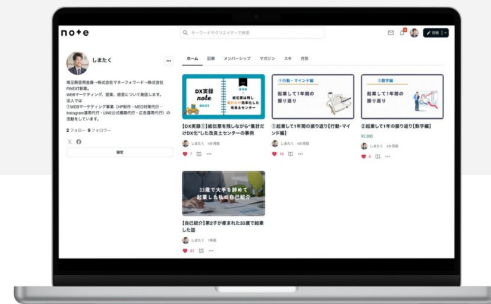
note

キーワードやクリエイターで検索

投稿

しまたく

ホーム 記事 メンバーシップ マガジン ストア 所属

DX支援 note

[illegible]

1つ目・マインド編

起業して1年間の振り返り

2.数字編

起業して1年間の振り返り

【DX支援①】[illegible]DXを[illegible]事例

①起業して1年間の振り返り【行動・マインド編】

②起業して1年の振り返り【数字編】

しまたく

2 フォロー・3 フォロワー

33歳で大手を辞めて起業した私の話

【自己紹介】妻と子が居ました33歳で起業した話

しまたく